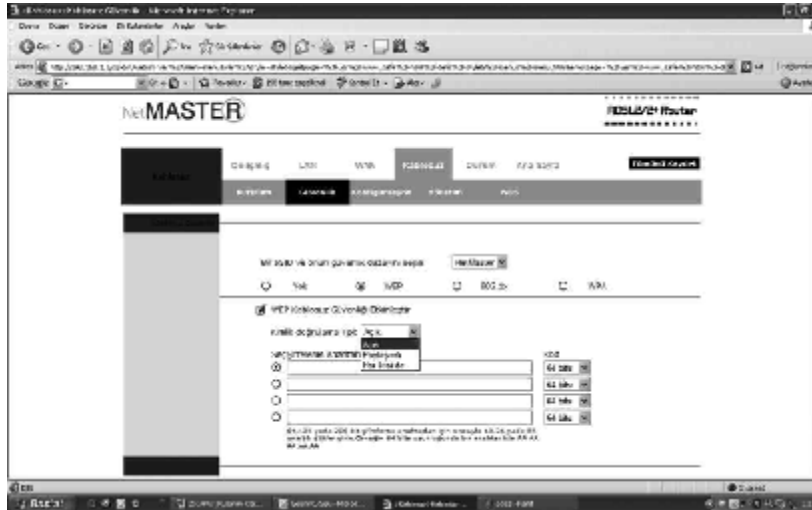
NetMASTER

ADSL2/2+ Router

Başlangıç   LAN   WAN   Kablosuz   Durum   Araçlar

Kaydet

Kablosuz Güvenliği

SSID ve onun güvenlik düzeyini seçin: NetMaster

Yok   WEP   802.1x   WPA

WEP Kablosuz Güvenliği Etkinleştir

Kimlik doğrulama tipi: Açık

Açık
Paylaşımlı
Her İkiside

64 bits
64 bits
64 bits
64 bits

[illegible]

Start